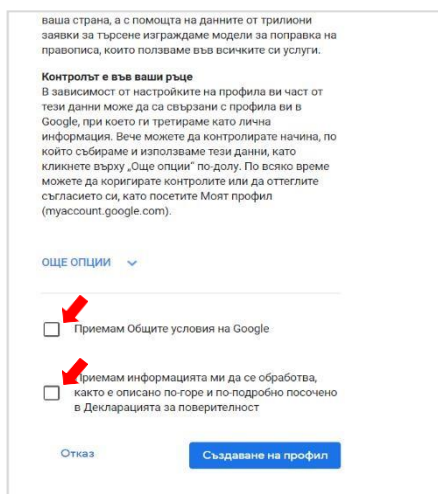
ваша страна, а с помощта на данните от трилиони заявки за търсене изграждаме модели за поправка на правописа, които ползваме във всичките си услуги.

Контролът е във ваши ръце
В зависимост от настройките на профила ви част от тези данни може да са свързани с профила ви в Google, при което ги третираме като лична информация. Вече можете да контролирате начина, по който събираме и използваме тези данни, като кликнете върху „Още опции" по-долу. По всяко време можете да коригирате контролите или да оттеглите съгласието си, като посетите Моят профил (myaccount.google.com).

ОЩЕ ОПЦИИ

Приемам Общите условия на Google

Приемам информацията ми да се обработва, както е описано по-горе и по-подробно посочено в Декларацията за поверителност

Отказ

Създаване на профил